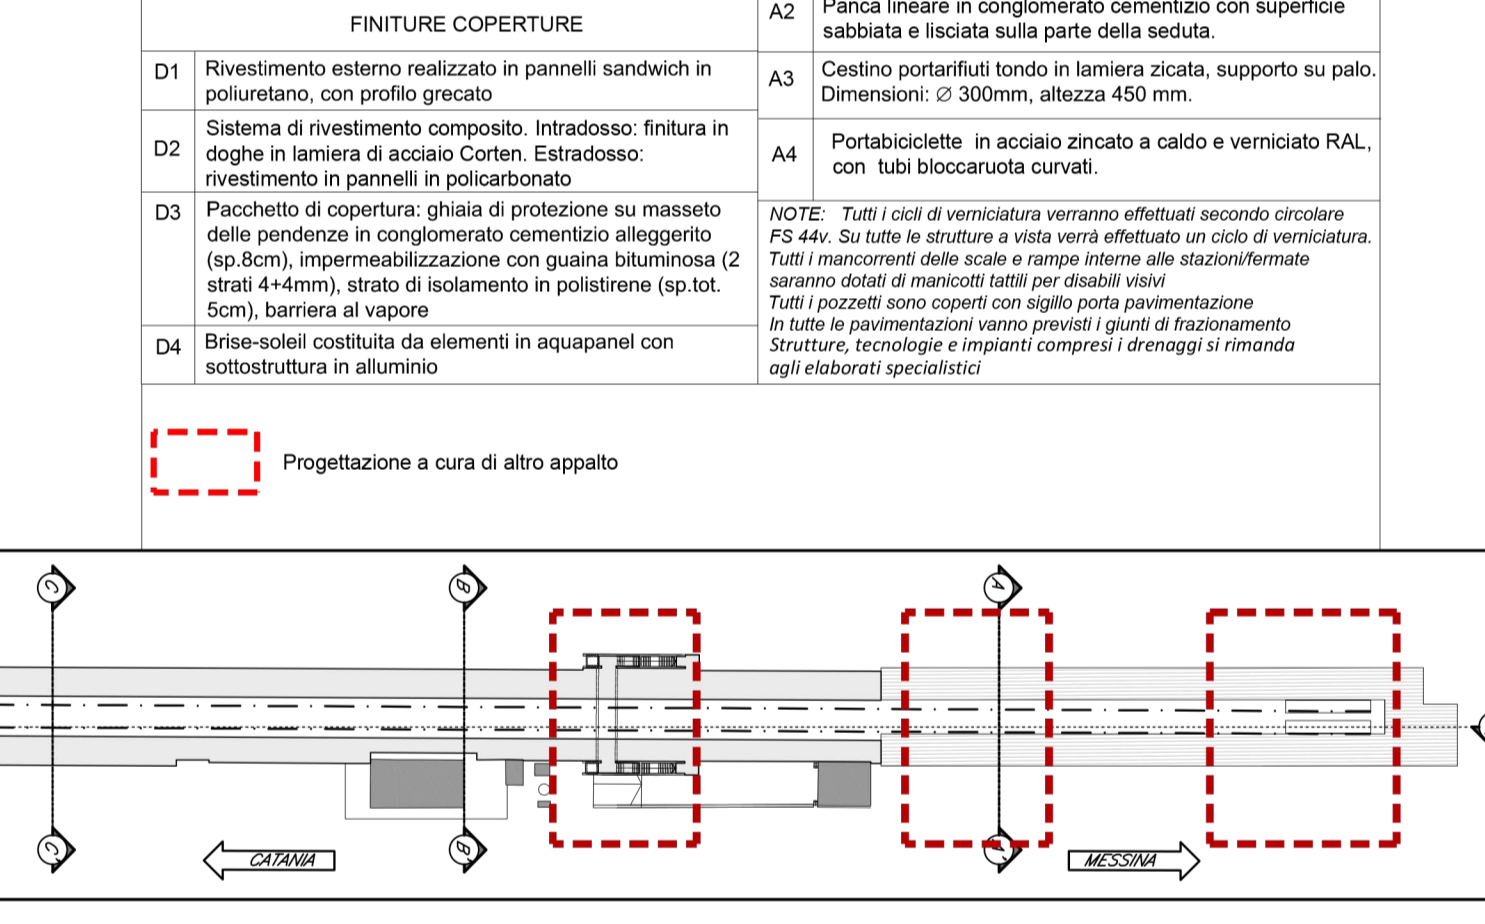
| FINITURE COPERTURE | |
|---|---|
| D1 | Rivestimento esterno realizzato in pannelli sandwich in poliuretano, con profilo grecato |
| D2 | Sistema di rivestimento composito. Intradosso: finitura in doghe in lamiera di acciaio Corten. Estradosso: rivestimento in pannelli in policarbonato |
| D3 | Pacchetto di copertura: ghiaia di protezione su masseto delle pendenze in conglomerato cementizio alleggerito (sp.8cm), impermeabilizzazione con guaina bituminosa (2 strati 4+4mm), strato di isolamento in polistirene (sp.tot. 5cm), barriera al vapore |
| D4 | Brise-soleil costituita da elementi in aquapanel con sottostruttura in alluminio |

| | |
|---|---|
| A2 | Panca lineare in conglomerato cementizio con superficie sabbiata e lisciata sulla parte della seduta. |
| A3 | Cestino portarifiuti tondo in lamiera zicata, supporto su palo. Dimensioni: ∅ 300mm, altezza 450 mm. |
| A4 | Portabiciclette in acciaio zincato a caldo e verniciato RAL, con tubi bloccaruota curvati. |

NOTE: Tutti i cicli di verniciatura verranno effettuati secondo circolare FS 44v. Su tutte le strutture a vista verrà effettuato un ciclo di verniciatura.
Tutti i mancorrenti delle scale e rampe interne alle stazioni/fermate saranno dotati di manicotti tattili per disabili visivi
Tutti i pozzetti sono coperti con sigillo porta pavimentazione
In tutte le pavimentazioni vanno previsti i giunti di frazionamento
Strutture, tecnologie e impianti compresi i drenaggi si rimanda agli elaborati specialistici

Progettazione a cura di altro appalto

C B A C B A

CATANIA

MESSINA